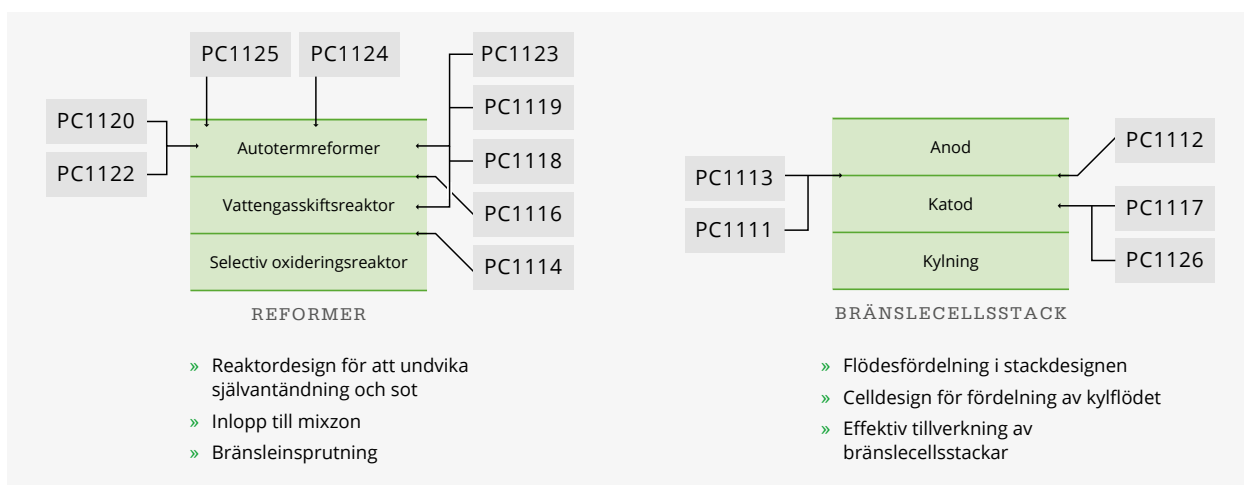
PC1125 PC1124

PC1123

PC1119

PC1120

PC1122

Autotermreformer

PC1118

Vattengasskiftsreaktor

PC1116

Selectiv oxideringsreaktor

PC1114

REFORMER

» Reaktordesign för att undvika självantändning och sot
» Inlopp till mixzon
» Bränsleinsprutning

Anod

PC1112

PC1113

Katod

PC1117

PC1111

Kylning

PC1126

BRÄNSLECELLSSTACK

» Flödesfördelning i stackdesignen
» Celldesign för fördelning av kylflödet
» Effektiv tillverkning av bränslecellsstackar